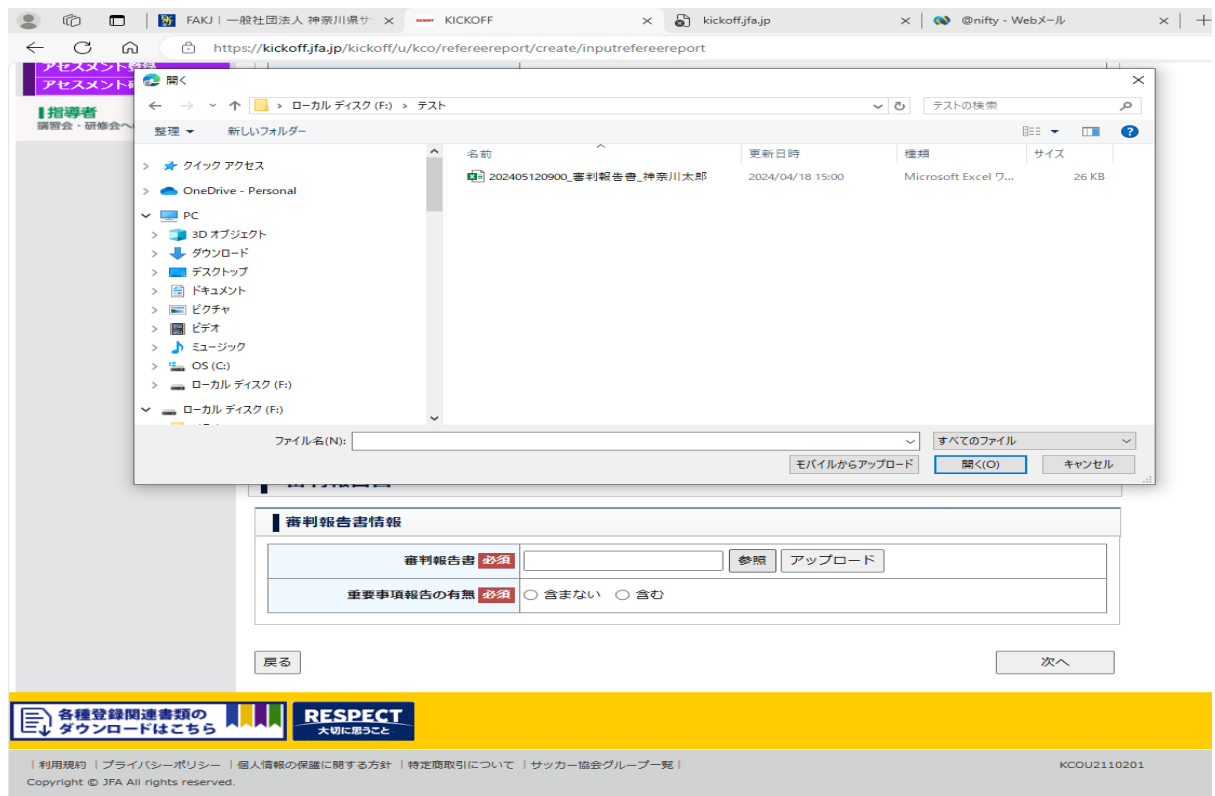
FAKJ | 一般社団法人 神奈川県サ ×
KICKOFF ×
kickoff.jfa.jp ×
@nifty - Webメール ×

https://kickoff.jfa.jp/kickoff/u/kco/refereereport/create/inputrefereereport

アセスメント
アセスメント
指導者
講習会・研修会へ

開く
ローカル ディスク (F:) › テスト
テストの検索
整理 ▾
新しいフォルダー
クイック アクセス
OneDrive - Personal
PC
3D オブジェクト
ダウンロード
デスクトップ
ドキュメント
ピクチャ
ビデオ
ミュージック
OS (C:)
ローカル ディスク (F:)
ローカル ディスク (F:)

| 名前 | 更新日時 | 種類 | サイズ |
|---|---|---|---|
| 20240512090​0_審判報告書_神奈川太郎 | 2024/04/18 15:00 | Microsoft Excel ワ... | 26 KB |

ファイル名(N):
すべてのファイル
モバイルからアップロード
開く(O)
キャンセル

審判報告書情報

| 審判報告書 必須 | 参照 アップロード |
|---|---|
| 重要事項報告の有無 必須 | ○ 含まない ○ 含む |

戻る
次へ

各種登録関連書類のダウンロードはこちら
RESPECT 大切に思うこと

| 利用規約 | プライバシーポリシー | 個人情報の保護に関する方針 | 特定商取引について | サッカー協会グループ一覧 |
KCOU2110201
Copyright © JFA All rights reserved.